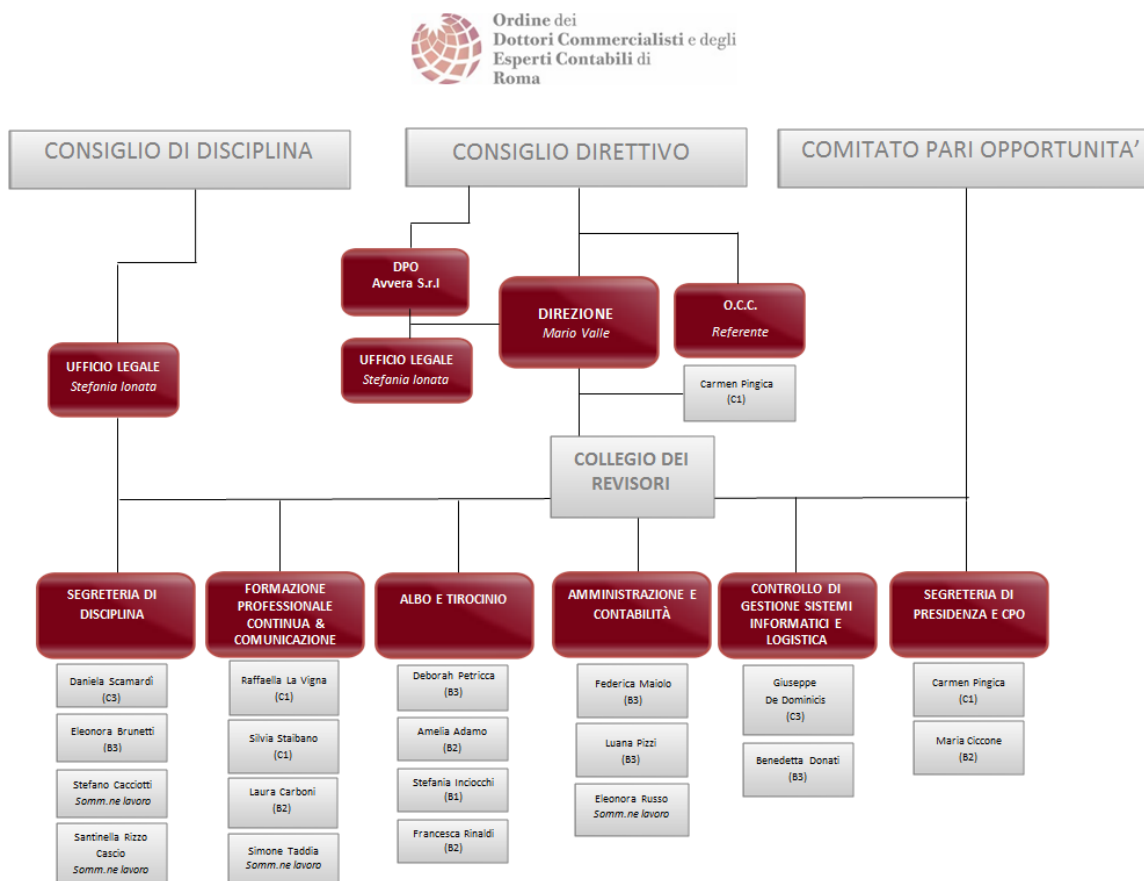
Ordine dei Dottori Commercialisti e degli Esperti Contabili di Roma

CONSIGLIO DI DISCIPLINA

CONSIGLIO DIRETTIVO

COMITATO PARI OPPORTUNITA'

DPO
Avvera S.r.l

DIREZIONE
Mario Valle

O.C.C.
Referente

UFFICIO LEGALE
Stefania Ionata

UFFICIO LEGALE
Stefania Ionata

Carmen Pingica
(C1)

COLLEGIO DEI REVISORI

SEGRETERIA DI DISCIPLINA

FORMAZIONE PROFESSIONALE CONTINUA & COMUNICAZIONE

ALBO E TIROCINIO

AMMINISTRAZIONE E CONTABILITÀ

CONTROLLO DI GESTIONE SISTEMI INFORMATICI E LOGISTICA

SEGRETERIA DI PRESIDENZA E CPO

Daniela Scamardi
(C3)

Eleonora Brunetti
(B3)

Stefano Cacciotti
Somm.ne lavoro

Santinella Rizzo Cascio
Somm.ne lavoro

Raffaella La Vigna
(C1)

Silvia Staibano
(C1)

Laura Carboni
(B2)

Simone Taddia
Somm.ne lavoro

Deborah Petricca
(B3)

Amelia Adamo
(B2)

Stefania Inciocchi
(B1)

Francesca Rinaldi
(B2)

Federica Maiolo
(B3)

Luana Pizzi
(B3)

Eleonora Russo
Somm.ne lavoro

Giuseppe De Dominicis
(C3)

Benedetta Donati
(B3)

Carmen Pingica
(C1)

Maria Ciccone
(B2)